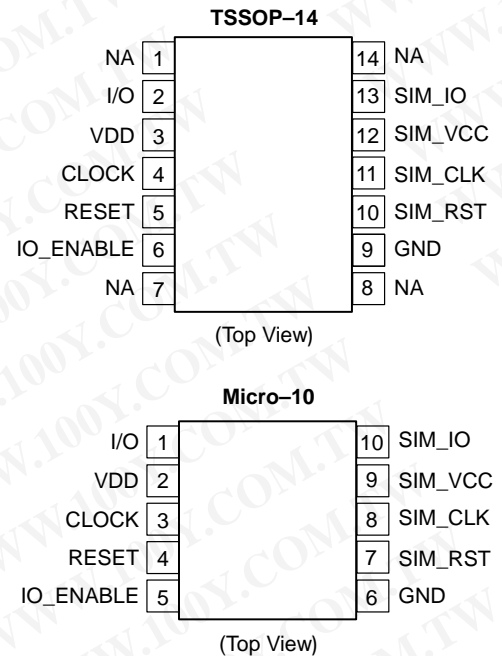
TSSOP–14

NA 1
I/O 2
VDD 3
CLOCK 4
RESET 5
IO_ENABLE 6
NA 7

14 NA
13 SIM_IO
12 SIM_VCC
11 SIM_CLK
10 SIM_RST
9 GND
8 NA

(Top View)

Micro–10

I/O 1
VDD 2
CLOCK 3
RESET 4
IO_ENABLE 5

10 SIM_IO
9 SIM_VCC
8 SIM_CLK
7 SIM_RST
6 GND

(Top View)

WWW.100Y.COM.TW